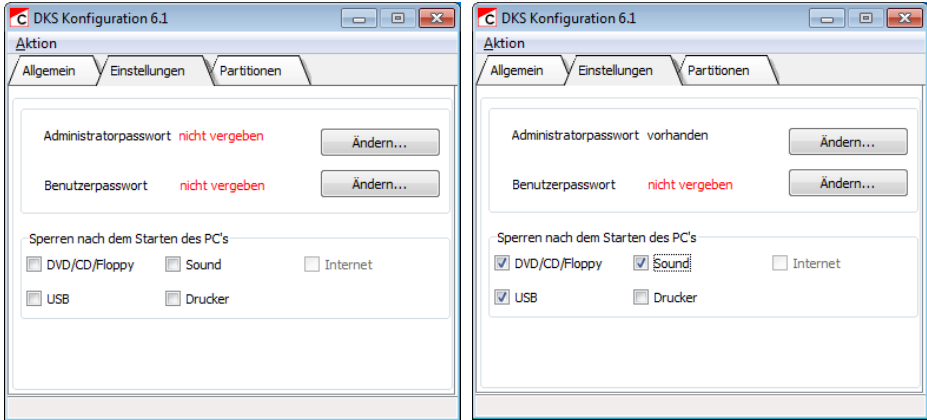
C DKS Konfiguration 6.1

Aktion

Allgemein | Einstellungen | Partitionen

Administratorpasswort nicht vergeben Ändern...

Benutzerpasswort nicht vergeben Ändern...

Sperren nach dem Starten des PC's

DVD/CD/Floppy Sound Internet

USB Drucker

C DKS Konfiguration 6.1

Aktion

Allgemein | Einstellungen | Partitionen

Administratorpasswort vorhanden Ändern...

Benutzerpasswort nicht vergeben Ändern...

Sperren nach dem Starten des PC's

DVD/CD/Floppy Sound Internet

USB Drucker